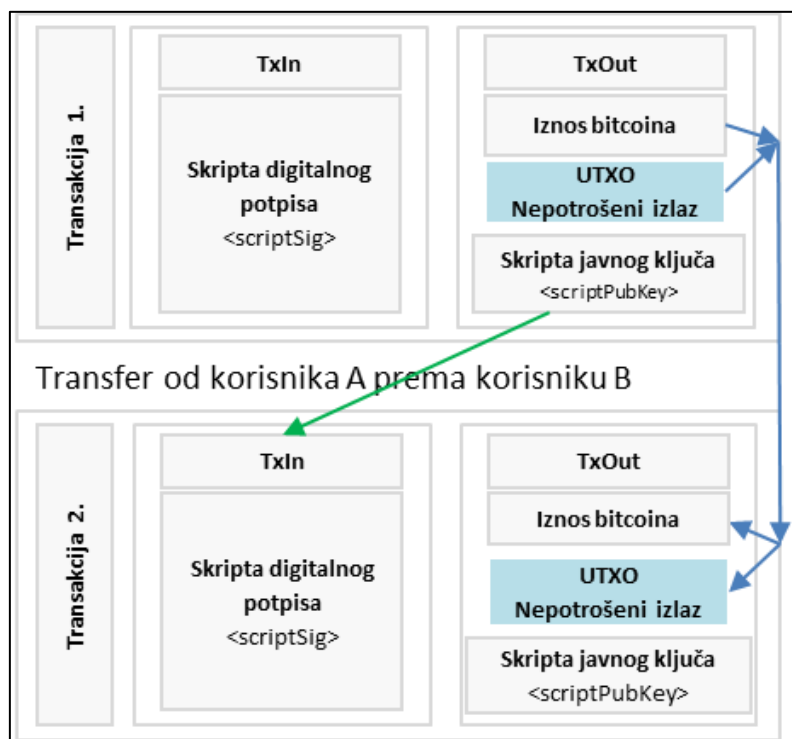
Transakcija 1.

TxIn

Skripta digitalnog potpisa
<scriptSig>

TxOut

Iznos bitcoina

UTXO
Nepotrošeni izlaz

Skripta javnog ključa
<scriptPubKey>

Transfer od korisnika A prema korisniku B

Transakcija 2.

TxIn

Skripta digitalnog potpisa
<scriptSig>

TxOut

Iznos bitcoina

UTXO
Nepotrošeni izlaz

Skripta javnog ključa
<scriptPubKey>